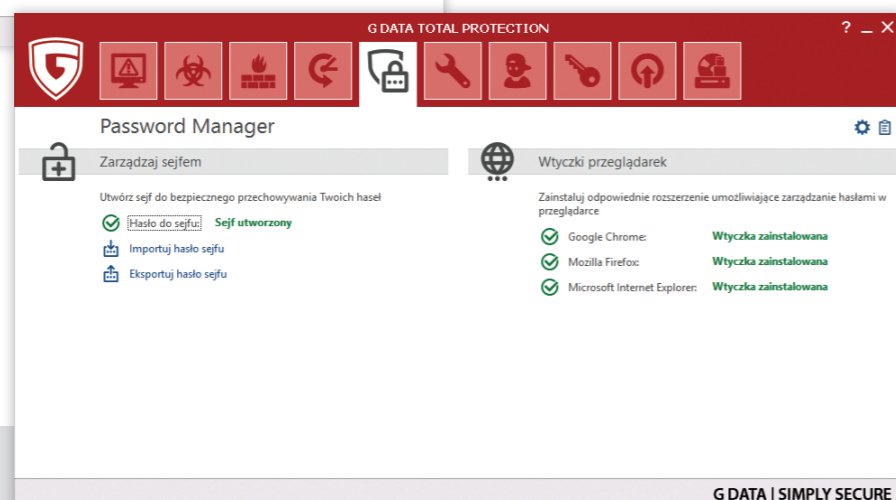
G DATA TOTAL PROTECTION

? _ ×

Password Manager

Zarządzaj sejfem

Utwórz sejf do bezpiecznego przechowywania Twoich haseł

Hasło do sejfu: Sejf utworzony

Importuj hasło sejfu

Eksportuj hasło sejfu

Wtyczki przeglądarek

Zainstaluj odpowiednie rozszerzenie umożliwiające zarządzanie hasłami w przeglądarce

Google Chrome: Wtyczka zainstalowana

Mozilla Firefox: Wtyczka zainstalowana

Microsoft Internet Explorer: Wtyczka zainstalowana

G DATA | SIMPLY SECURE